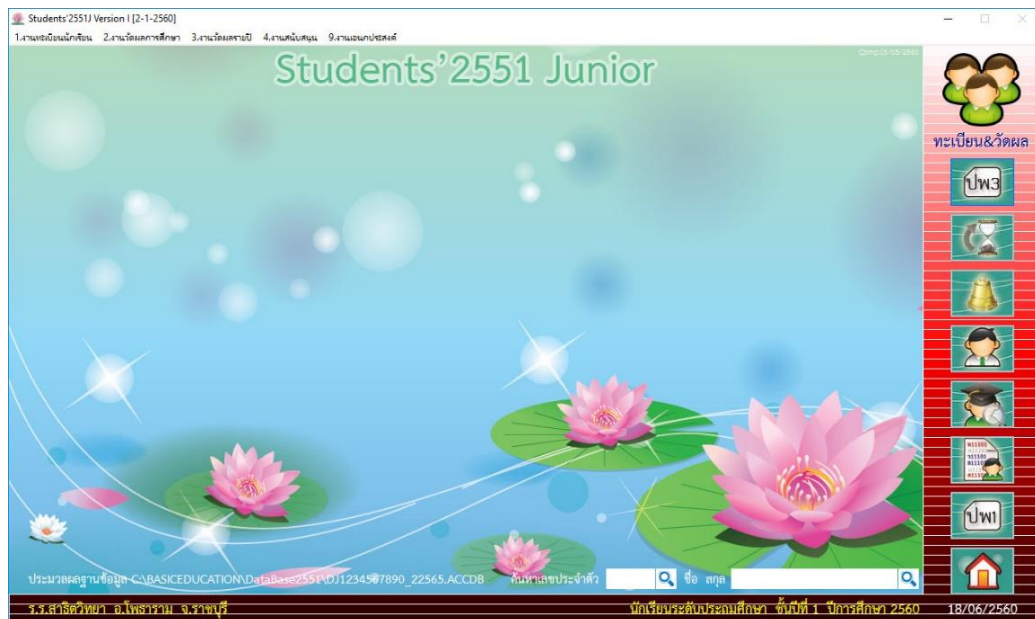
Students'2551J Version I [2-1-2560]

1.งานทะเบียนนักเรียน 2.งานวัดผลการศึกษา 3.งานวัดผลรายปี 4.งานสนับสนุน 9.งานเอนกประสงค์

Comp15/05/2560

Students'2551 Junior

ทะเบียน&วัดผล

ปพ3

ปพ1

ประมวลผลฐานข้อมูล C:\BASICEDUCATION\DataBase2551\DJ1234567890_22565.ACCDB

ค้นหาเลขประจำตัว

ชื่อ สกุล

ร.ร.สาธิตวิทยา อ.โพธาราม จ.ราชบุรี

นักเรียนระดับประถมศึกษา ชั้นปีที่ 1 ปีการศึกษา 2560

18/06/2560